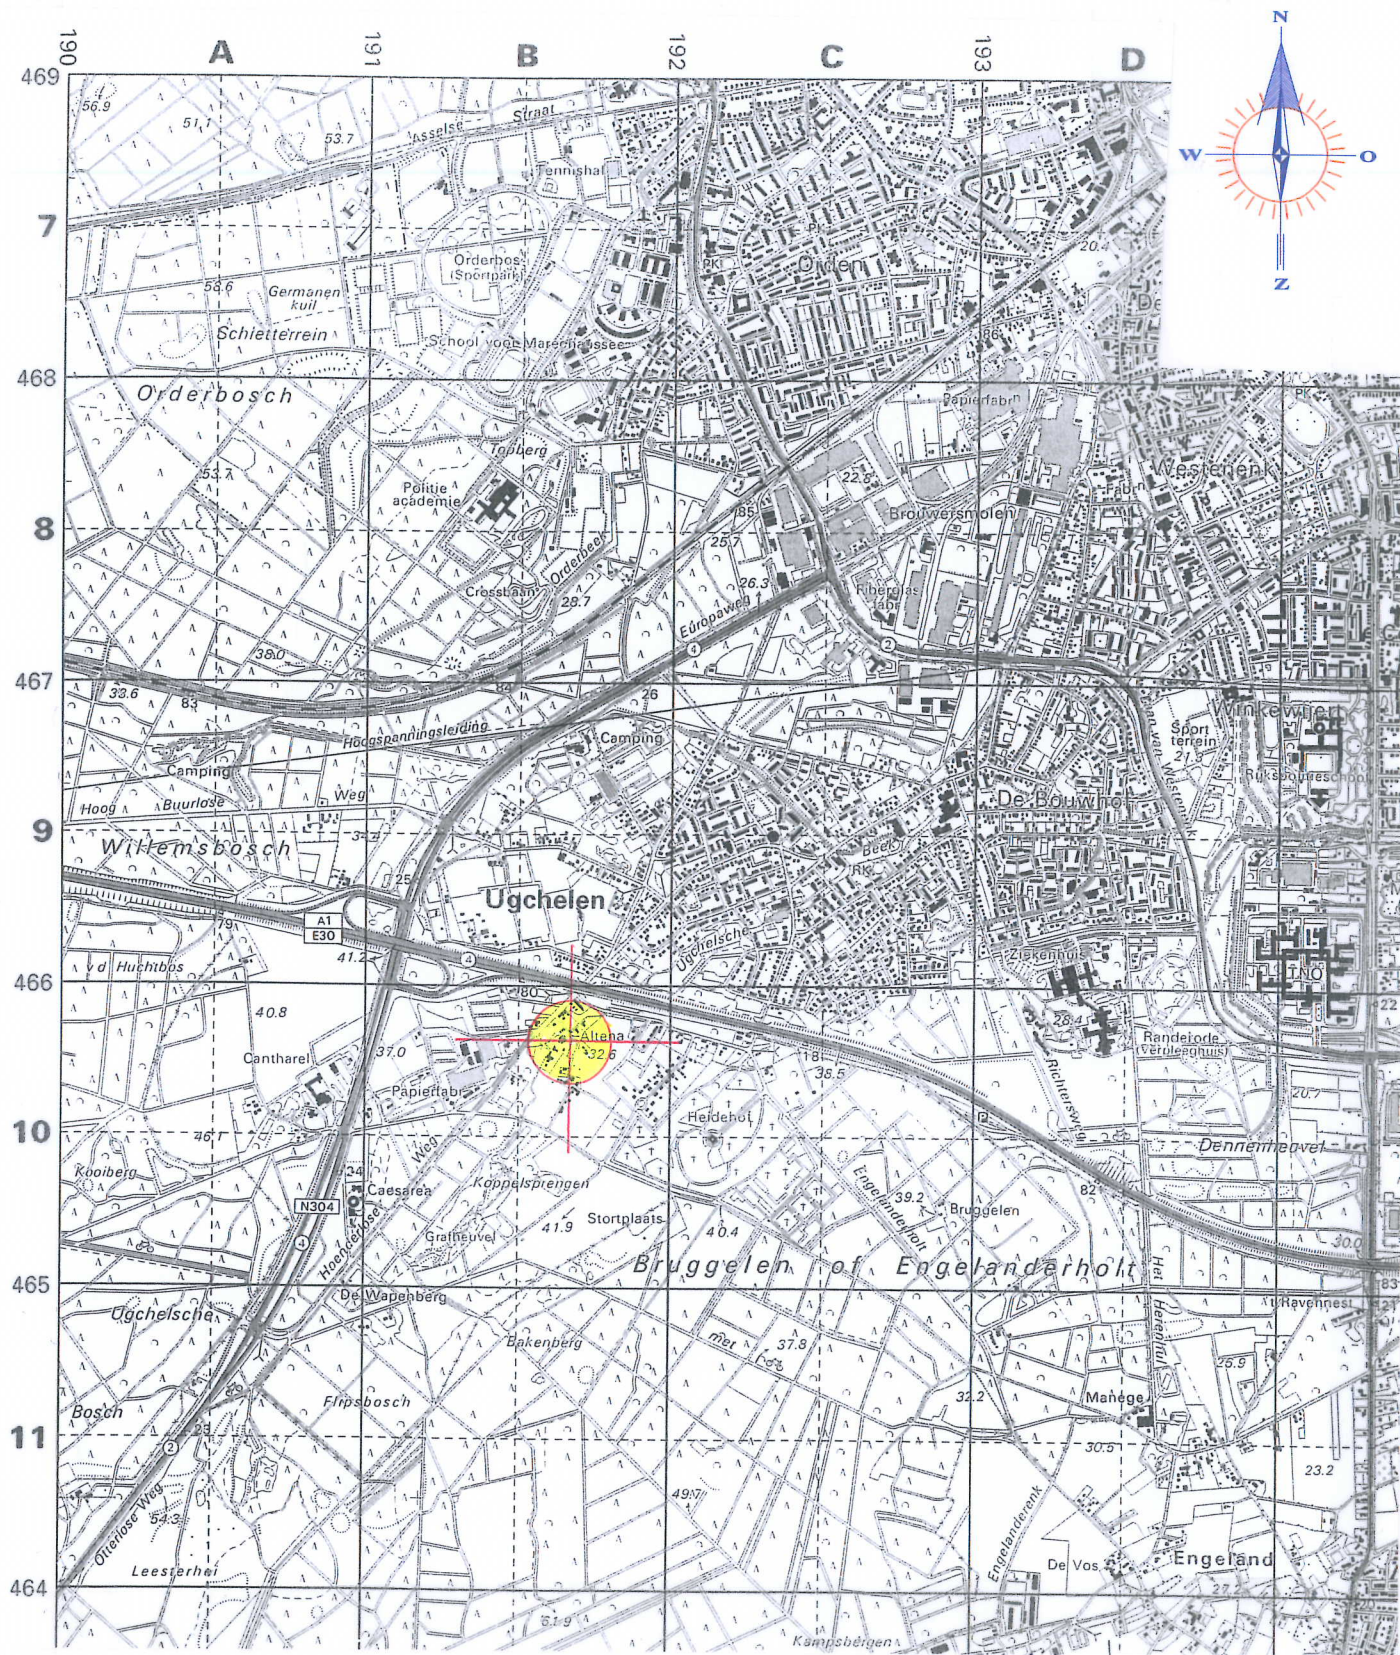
190 A 191 B 192 C 193 D

N
W O
Z

469
7
468
8
467
9
466
10
465
11
464

56.9
51.1
53.7
Asselse Straat
Tennishal
Orderbos (Sportpark)
58.6
Germanen kuil
Schietterrein
School voor Marechaussee
Orden
20.4
De
Orderbosch
Papierfabr
PK
Tolberg
Politie academie
53.7
22.5
Brouwersmolen
Westenenk
Orderbeek
Crosstaan
25
26.3
Fiberglas fabr
29.7
Europaweg
38.0
33.6
83
26
Camping
Winkewijert
Hoogspanningsleiding
Camping
Sport terrein
21.5
Rijksbouwschool
Hoog Buurlose Weg
De Bouwhof
Willemsbosch
25
Ugchelen
Beek
A1
E30
79
Ugchelsche
v d Huchtbos
41.2
Ziekenhuis
TNO
40.8
80
Altena
32.6
Cantharel
37.0
18
36.5
26.4
Randerode Verpleeghuis
Papierfabr
Heidehof
Richterseweg
20.7
46.1
Weg
Kooiberg
34
Caesarea
Koppelsprengen
Engelanderholt
Dennenheuvel
N304
39.2
Bruggelen
82
Hoogerbaan
41.9
Stortplaats
40.4
Grafheuvel
30.0
Bruggelen of Engelanderholt
De Wapenberg
Havenhest
Ugchelsche
Bakenberg
mer
37.8
Heidehof
25.9
Bosch
Flipsbosch
32.2
Manege
30.5
23.2
49.7
54.3
Otterlose Weg
Engelanderenk
Leesterhei
De Vos
Engeland
51.9
Kampsbergen